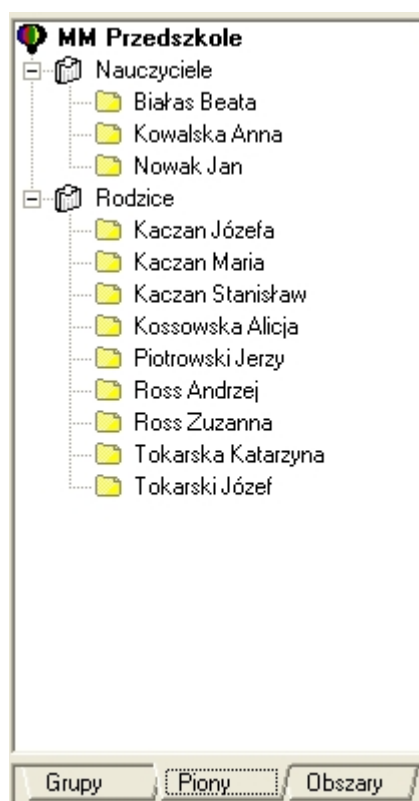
MM Przedszkole
Nauczyciele
Białas Beata
Kowalska Anna
Nowak Jan
Rodzice
Kaczan Józefa
Kaczan Maria
Kaczan Stanisław
Kossowska Alicja
Piotrowski Jerzy
Ross Andrzej
Ross Zuzanna
Tokarska Katarzyna
Tokarski Józef

Grupy | Piony | Obszary